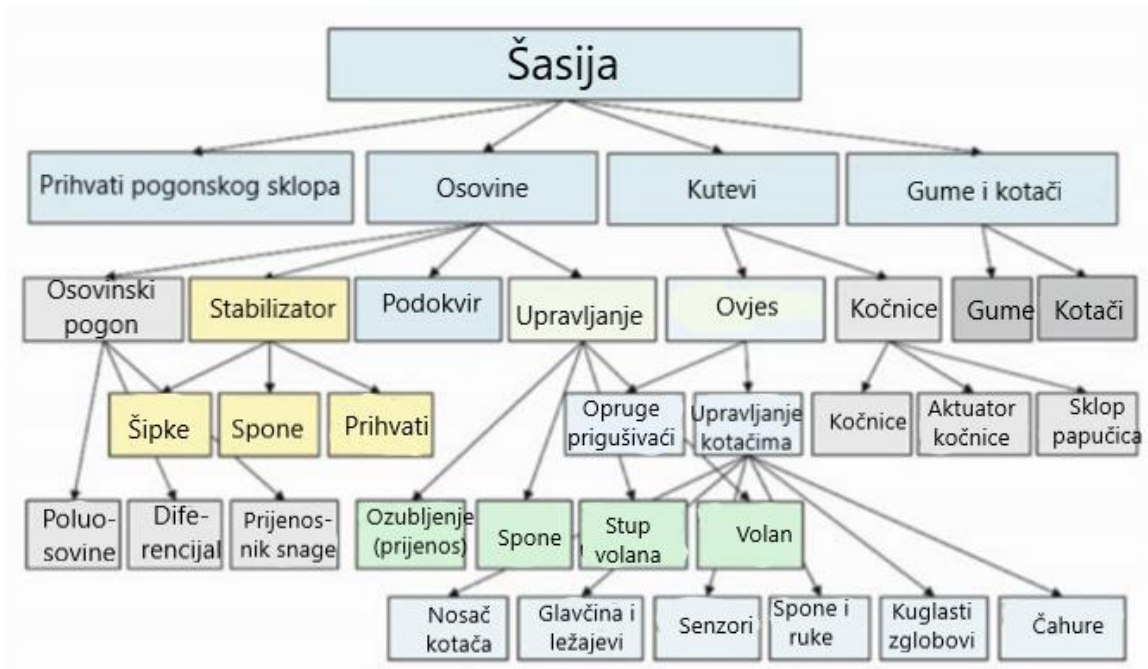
Šasija

Prihvati pogonskog sklopa

Osovine

Kutevi

Gume i kotači

Osovinski pogon

Stabilizator

Podokvir

Upravljanje

Ovjes

Kočnice

Gume

Kotači

Šipke

Spone

Prihvati

Opruge prigušivači

Upravljanje kotačima

Kočnice

Aktuator kočnice

Sklop papučica

Poluosovine

Diferencijal

Prijenosnik snage

Ozubljenje (prijenos)

Spone

Stup volana

Volan

Nosač kotača

Glavčina i ležajevi

Senzori

Spone i ruke

Kuglasti zglobovi

Čahure